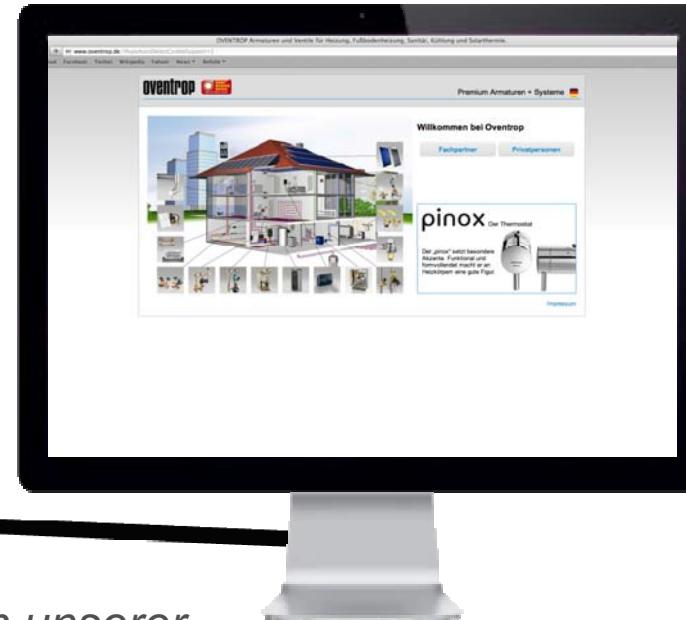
OVENTROP Armaturen und Ventile für Heizung, Fußbodenheizung, Sanitär, Kühlung und Solarthermie.

www.oventrop.de

oventrop

Premium Armaturen + Systeme

Willkommen bei Oventrop

Fachpartner

Privatpersonen

pinox Der Thermostat

Der „pinox" setzt besondere Akzente: Funktional und formvollendet macht er an Heizkörpern eine gute Figur.

Impressum

n unserer